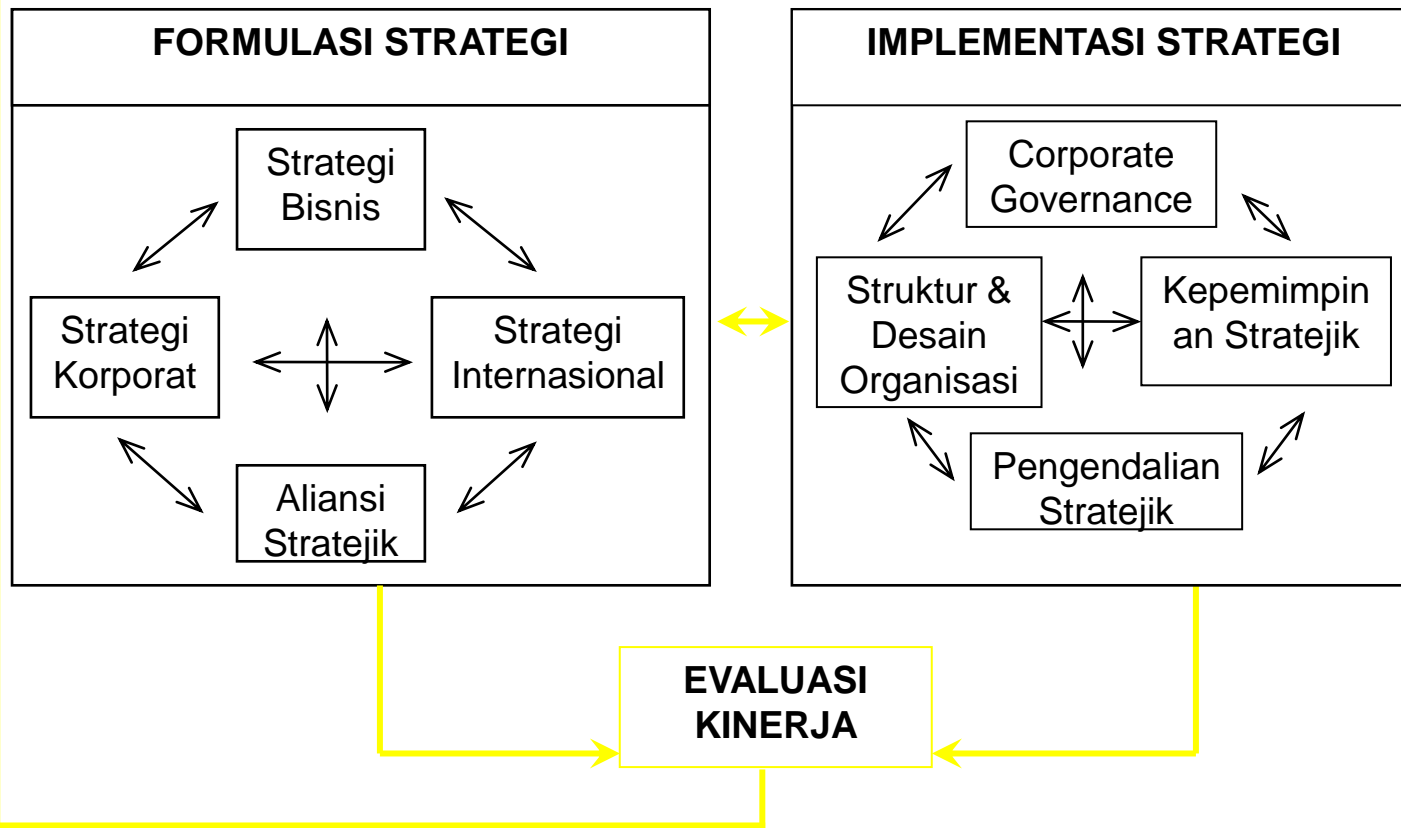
FORMULASI STRATEGI

Strategi Bisnis

Strategi Korporat

Strategi Internasional

Aliansi Stratejik

IMPLEMENTASI STRATEGI

Corporate Governance

Struktur & Desain Organisasi

Kepemimpin an Stratejik

Pengendalian Stratejik

EVALUASI KINERJA